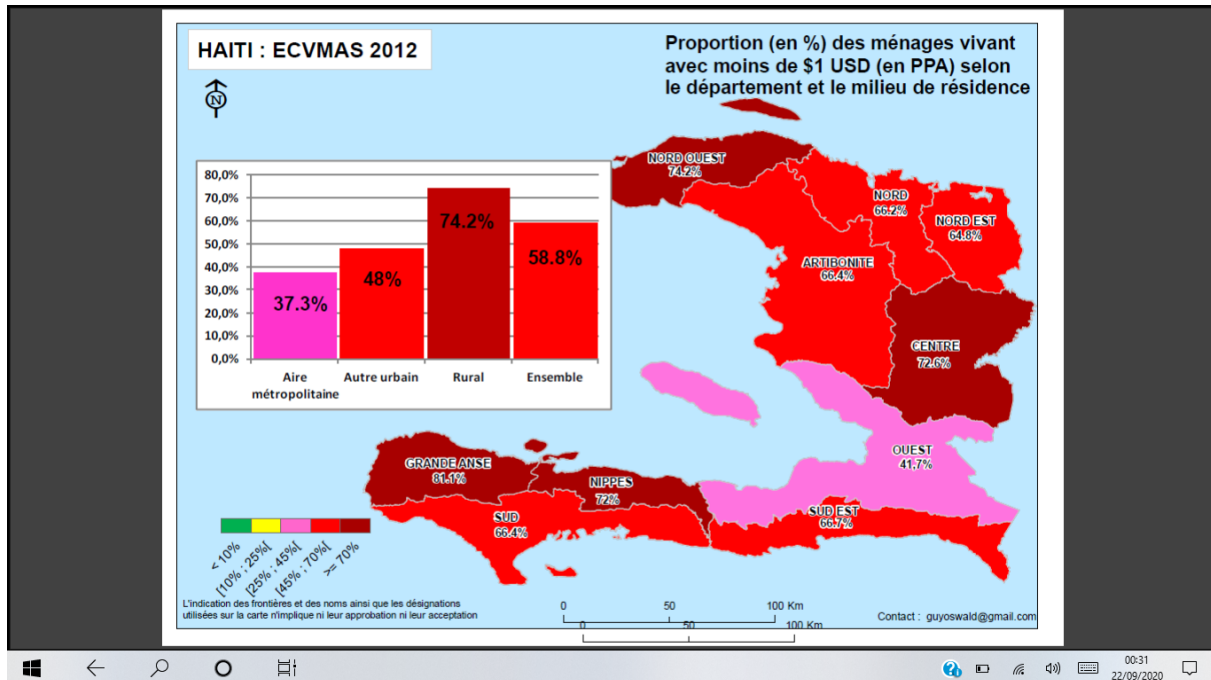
HAITI : ECVMAS 2012

Proportion (en %) des ménages vivant avec moins de $1 USD (en PPA) selon le département et le milieu de résidence

N

80,0%
70,0%
60,0%
50,0%
40,0%
30,0%
20,0%
10,0%
0,0%

37.3%
48%
74.2%
58.8%

Aire métropolitaine
Autre urbain
Rural
Ensemble

NORD OUEST 74.2%
NORD 66.2%
NORD EST 64.8%
ARTIBONITE 66.4%
CENTRE 72.6%
OUEST 41.7%
GRANDE ANSE 81.1%
NIPPES 72%
SUD 66.4%
SUD EST 66.7%

< 10%
[10% ; 25%[
[25% ; 45%[
[45% ; 70%[
>= 70%

L'indication des frontières et des noms ainsi que les désignations utilisées sur la carte n'implique ni leur approbation ni leur acceptation

0 50 100 Km
0 50 100 Km

Contact : guyoswald@gmail.com

00:31
22/09/2020